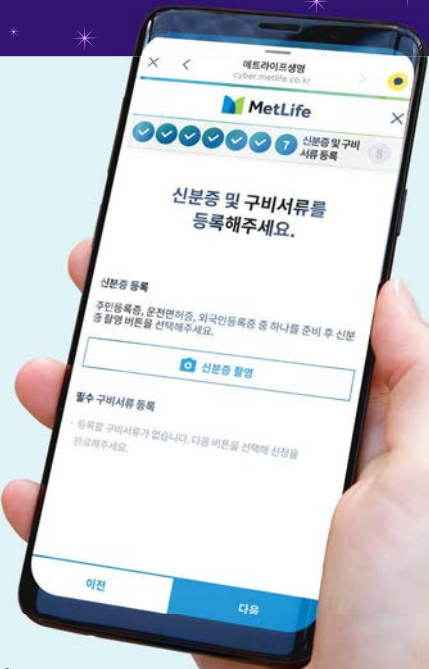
메트라이프생명
cyber.metlife.co.kr

MetLife

7 신분증 및 구비 서류 등록
8

신분증 및 구비서류를 등록해주세요.

신분증 등록

주민등록증, 운전면허증, 외국인등록증 중 하나를 준비 후 신분증 촬영 버튼을 선택해주세요.

신분증 촬영

필수 구비서류 등록

· 등록할 구비서류가 없습니다. 다음 버튼을 선택해 신청을 완료해주세요.

이전
다음